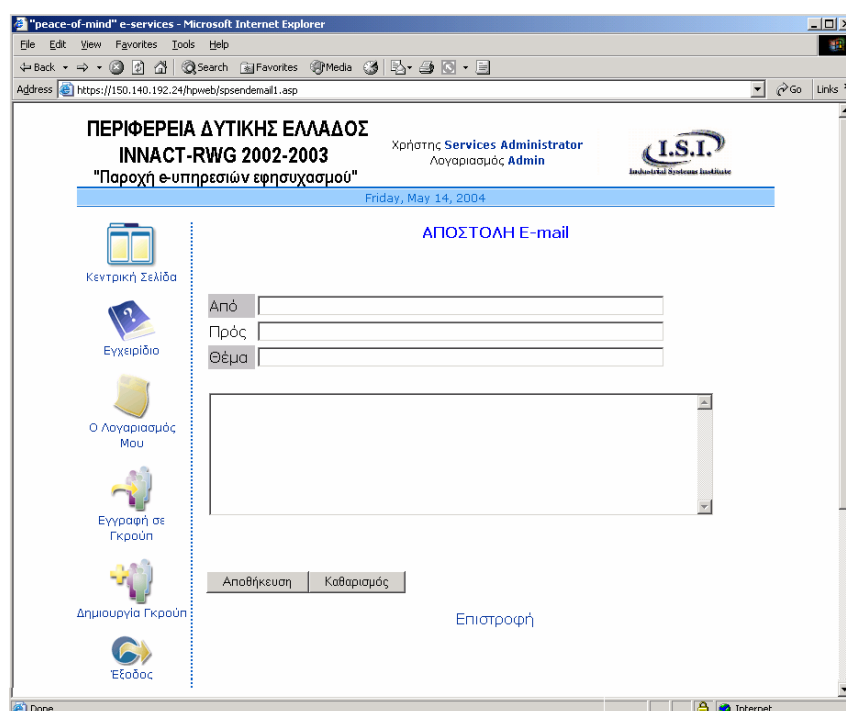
"peace-of-mind" e-services - Microsoft Internet Explorer

File Edit View Favorites Tools Help

Back Search Favorites Media

Address https://150.140.192.24/hpweb/spsendemail1.asp Go Links

ΠΕΡΙΦΕΡΕΙΑ ΔΥΤΙΚΗΣ ΕΛΛΑΔΟΣ
INNACT-RWG 2002-2003
"Παροχή e-υπηρεσιών εφησυχασμού"

Χρήστης Services Administrator
Λογαριασμός Admin

I.S.I.
Industrial Systems Institute

Friday, May 14, 2004

Κεντρική Σελίδα

Εγχειρίδιο

Ο Λογαριασμός Μου

Εγγραφή σε Γκρούπ

Δημιουργία Γκρούπ

Έξοδος

ΑΠΟΣΤΟΛΗ E-mail

Από
Πρός
Θέμα

Αποθήκευση Καθαρισμός

Επιστροφή

Done Internet